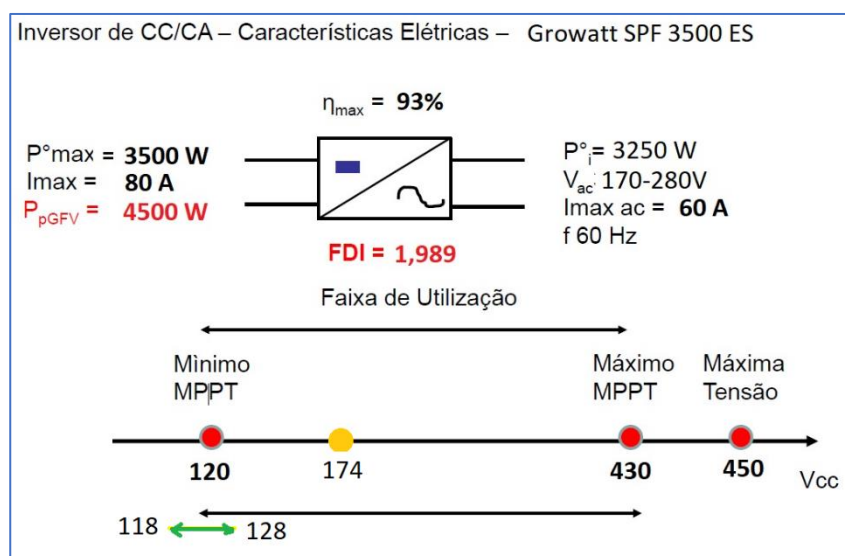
Inversor de CC/CA – Características Elétricas – Growatt SPF 3500 ES

$\eta_{max}$ = **93%**

P°max = **3500 W**
Imax = **80 A**
$P_{pGFV}$ = **4500 W**

P°$_i$= 3250 W
$V_{ac}$: 170-280V
Imax ac = **60 A**
f 60 Hz

**FDI = 1,989**

Faixa de Utilização

Mìnimo MPPT

Máximo MPPT

Máxima Tensão

**120**

174

**430**

**450**

Vcc

118

128